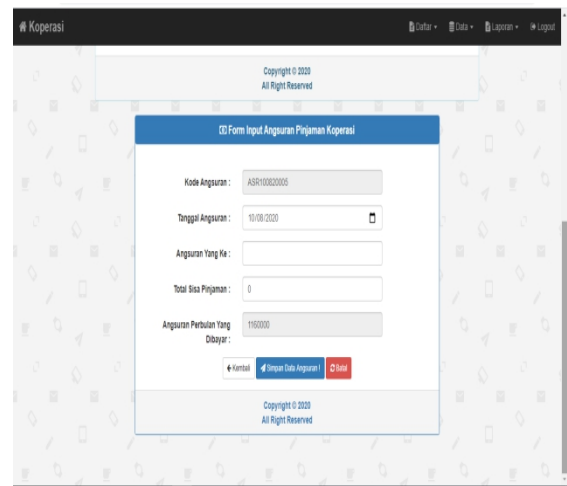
Koperasi

Daftar ▾ Data ▾ Laporan ▾ Logout

Copyright © 2020
All Right Reserved

Form Input Angsuran Pinjaman Koperasi

Kode Angsuran : ASR100820005

Tanggal Angsuran : 10/08/2020

Angsuran Yang Ke :

Total Sisa Pinjaman : 0

Angsuran Perbulan Yang Dibayar : 1160000

Kembali Simpan Data Angsuran ! Batal

Copyright © 2020
All Right Reserved